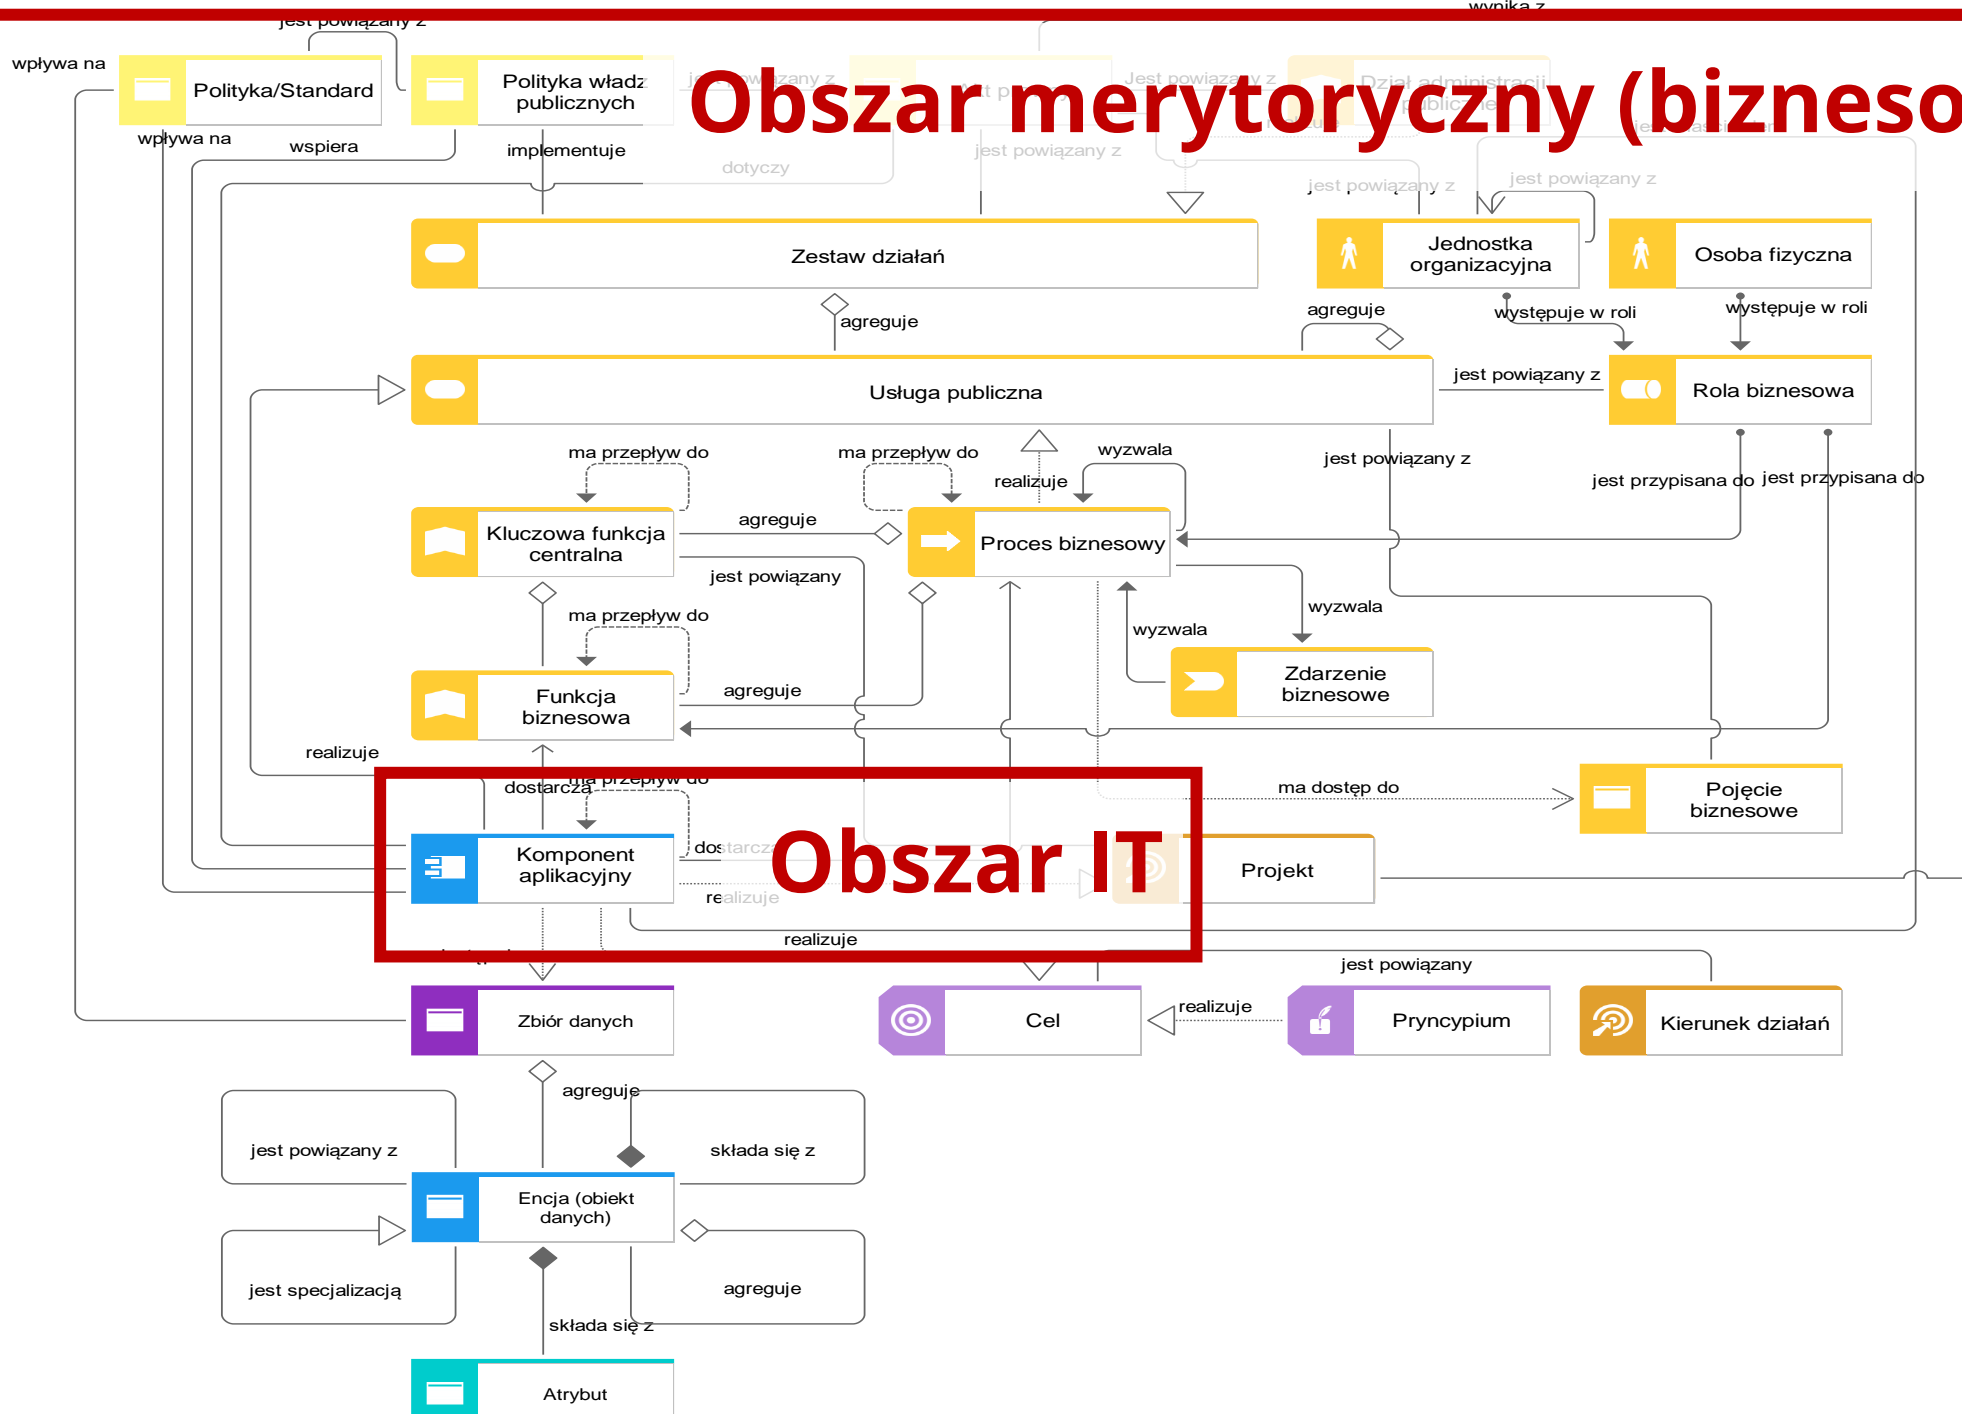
jest powiązany z
wynika z
wpływa na
Polityka/Standard
Polityka władz publicznych
Obszar merytoryczny (bizneso
wpływa na
wspiera
implementuje
dotyczy
jest powiązany z
jest powiązany z
jest powiązany z
Zestaw działań
Jednostka organizacyjna
Osoba fizyczna
agreguje
agreguje
występuje w roli
występuje w roli
Usługa publiczna
jest powiązany z
Rola biznesowa
ma przepływ do
ma przepływ do
wyzwala
realizuje
jest powiązany z
jest przypisana do
jest przypisana do
Kluczowa funkcja centralna
agreguje
Proces biznesowy
jest powiązany
ma przepływ do
wyzwala
wyzwala
Zdarzenie biznesowe
Funkcja biznesowa
agreguje
realizuje
ma przepływ do
dostarcza
ma dostęp do
Pojęcie biznesowe
Komponent aplikacyjny
dostarcza
Obszar IT
Projekt
realizuje
realizuje
jest powiązany
Zbiór danych
Cel
realizuje
Pryncypium
Kierunek działań
agreguje
jest powiązany z
składa się z
Encja (obiekt danych)
jest specjalizacją
agreguje
składa się z
Atrybut